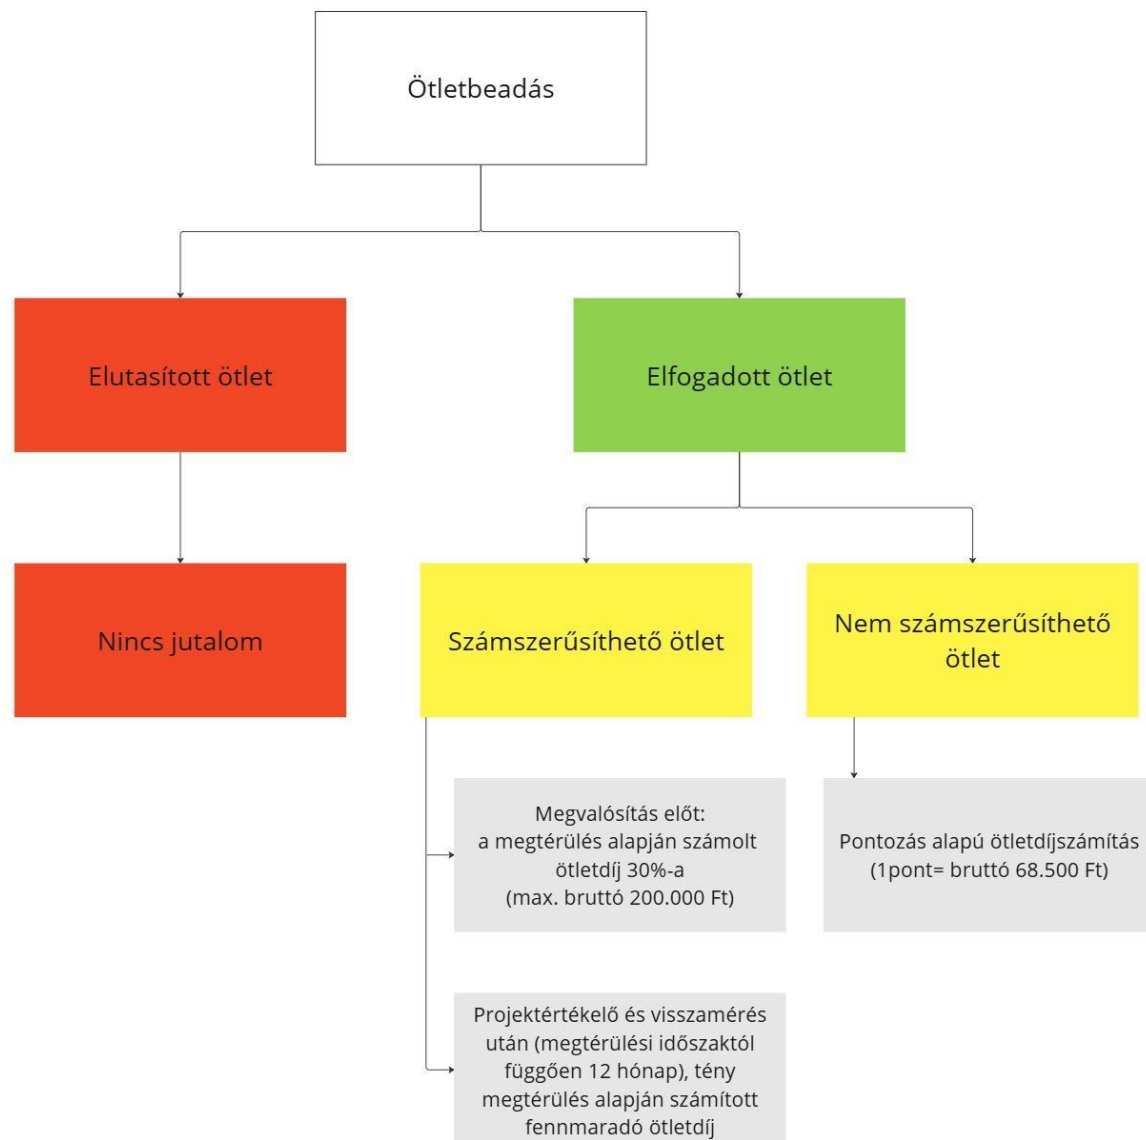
Ötletbeadás

Elutasított ötlet

Elfogadott ötlet

Nincs jutalom

Számszerűsíthető ötlet

Nem számszerűsíthető ötlet

Megvalósítás előt: a megtérülés alapján számolt ötletdíj 30%-a (max. bruttó 200.000 Ft)

Pontozás alapú ötletdíjszámítás (1pont= bruttó 68.500 Ft)

Projektértékelő és visszamérés után (megtérülési időszaktól függően 12 hónap), tény megtérülés alapján számított fennmaradó ötletdíj